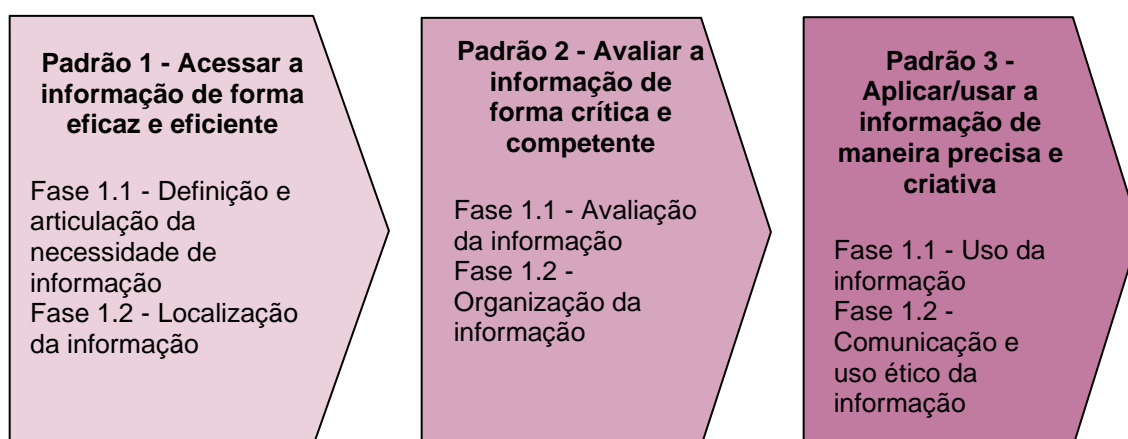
Padrão 1 - Acessar a informação de forma eficaz e eficiente

Fase 1.1 - Definição e articulação da necessidade de informação
Fase 1.2 - Localização da informação

Padrão 2 - Avaliar a informação de forma crítica e competente

Fase 1.1 - Avaliação da informação
Fase 1.2 - Organização da informação

Padrão 3 - Aplicar/usar a informação de maneira precisa e criativa

Fase 1.1 - Uso da informação
Fase 1.2 - Comunicação e uso ético da informação